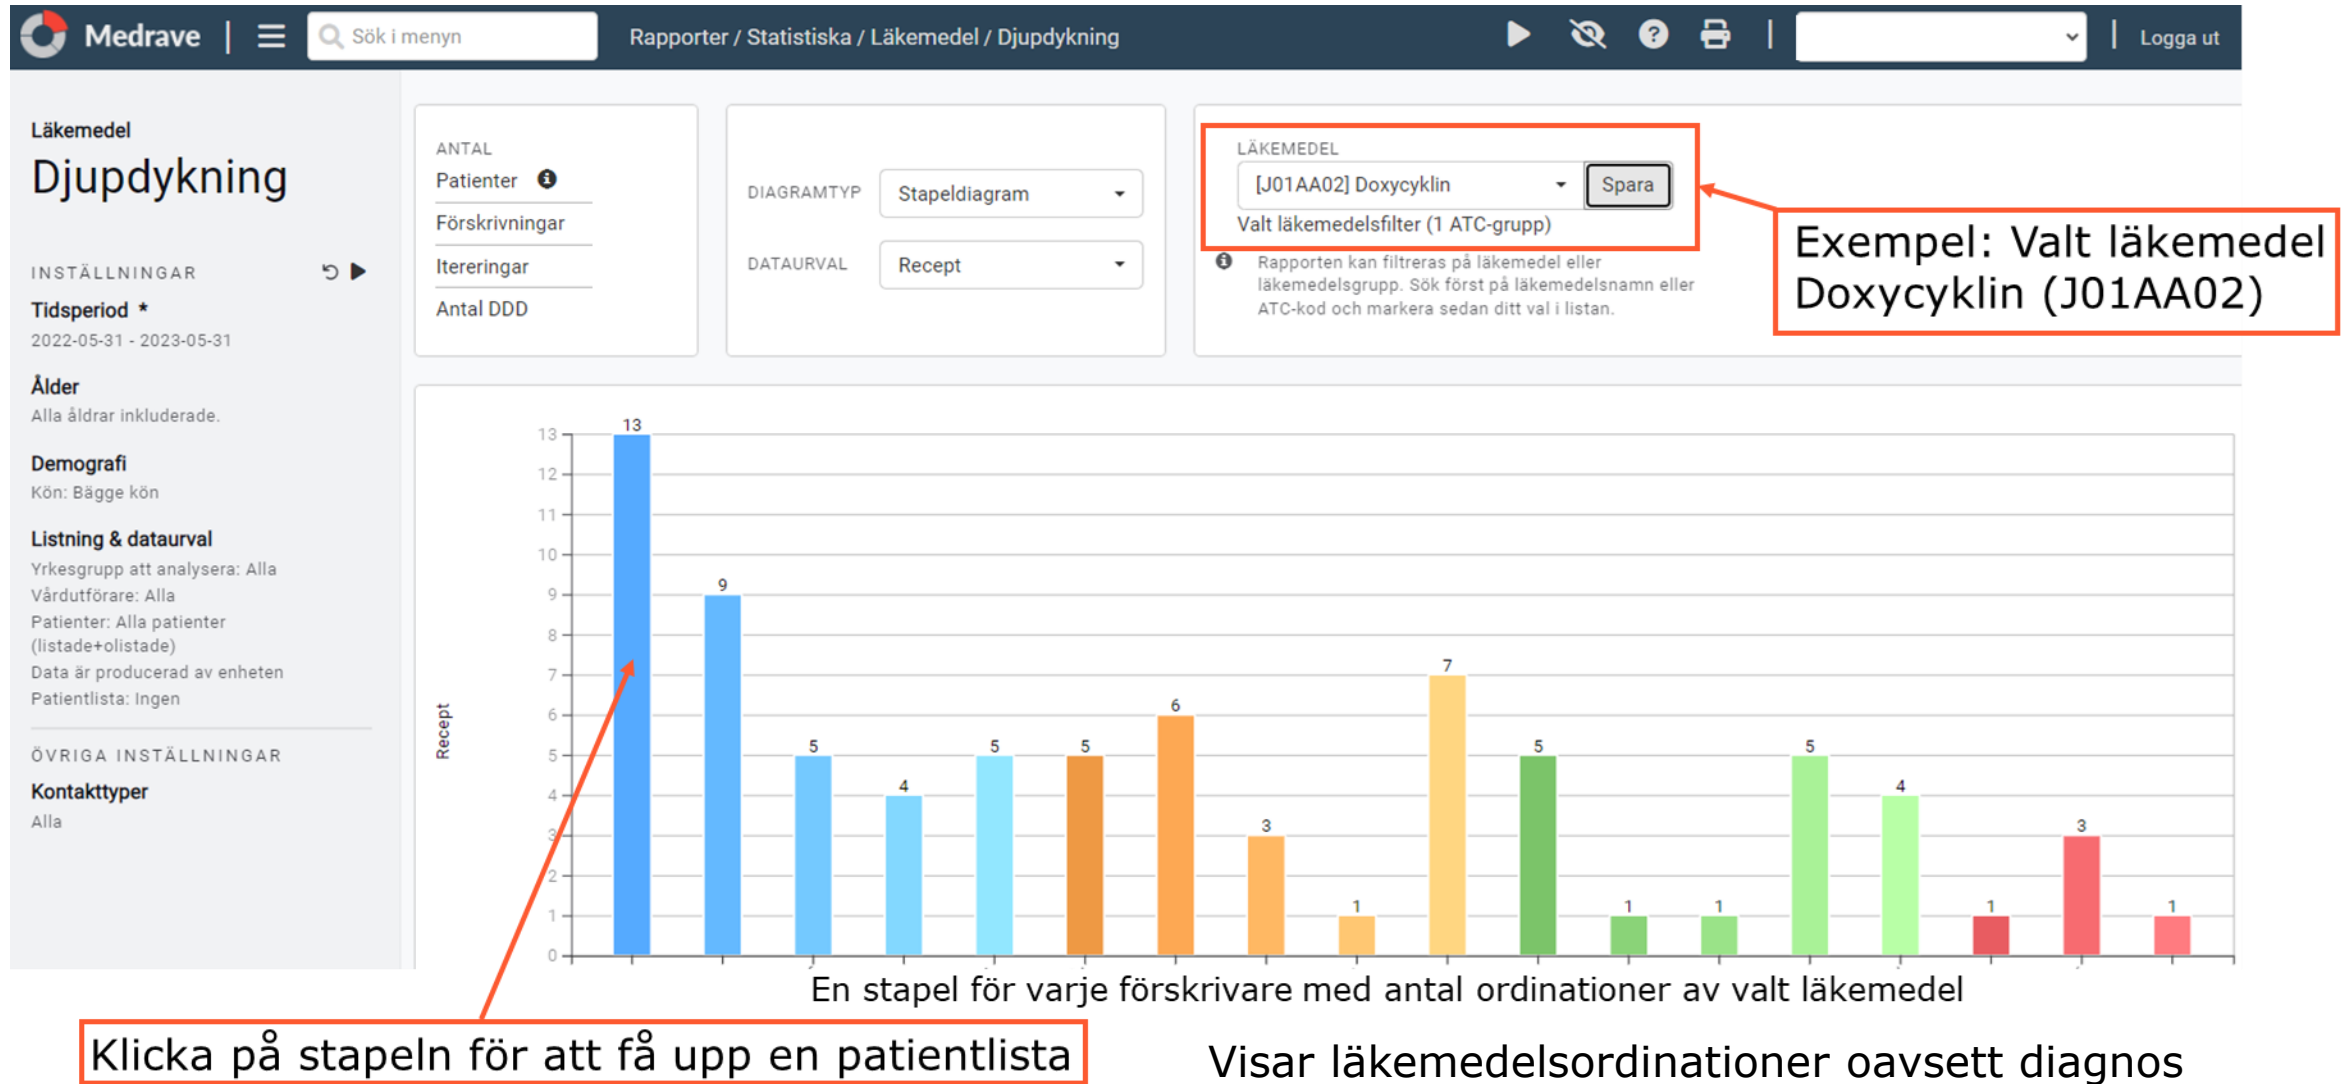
Medrave | Sök i menyn Rapporter / Statistiska / Läkemedel / Djupdykning Logga ut

Läkemedel
Djupdykning

INSTÄLLNINGAR
Tidsperiod *
2022-05-31 - 2023-05-31
Ålder
Alla åldrar inkluderade.
Demografi
Kön: Bägge kön
Listning & dataurval
Yrkesgrupp att analysera: Alla
Vårdutförare: Alla
Patienter: Alla patienter (listade+olistade)
Data är producerad av enheten
Patientlista: Ingen
ÖVRIGA INSTÄLLNINGAR
Kontakttyper
Alla

ANTAL
Patienter
Förskrivningar
Itereringar
Antal DDD

DIAGRAMTYP Stapeldiagram
DATAURVAL Recept

LÄKEMEDEL
[J01AA02] Doxycyklin Spara
Valt läkemedelsfilter (1 ATC-grupp)
Rapporten kan filtreras på läkemedel eller läkemedelsgrupp. Sök först på läkemedelsnamn eller ATC-kod och markera sedan ditt val i listan.

Exempel: Valt läkemedel Doxycyklin (J01AA02)

Recept
13 12 11 10 9 8 7 6 5 4 3 2 1 0
13 9 5 4 5 5 6 3 1 7 5 1 1 5 4 1 3 1

En stapel för varje förskrivare med antal ordinationer av valt läkemedel

Klicka på stapeln för att få upp en patientlista

Visar läkemedelsordinationer oavsett diagnos